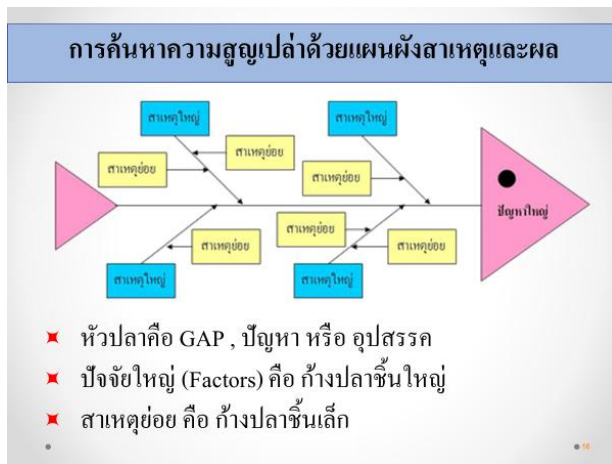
การค้นหาความสูญเปล่าด้วยแผนผังสาเหตุและผล

สาเหตุใหญ่

สาเหตุย่อย

สาเหตุย่อย

สาเหตุใหญ่

สาเหตุย่อย

ปัญหาใหญ่

สาเหตุย่อย

สาเหตุย่อย

สาเหตุย่อย

สาเหตุใหญ่

สาเหตุใหญ่

หัวปลาคือ GAP , ปัญหา หรือ อุปสรรค

ปัจจัยใหญ่ (Factors) คือ ก้างปลาชิ้นใหญ่

สาเหตุย่อย คือ ก้างปลาชิ้นเล็ก

16